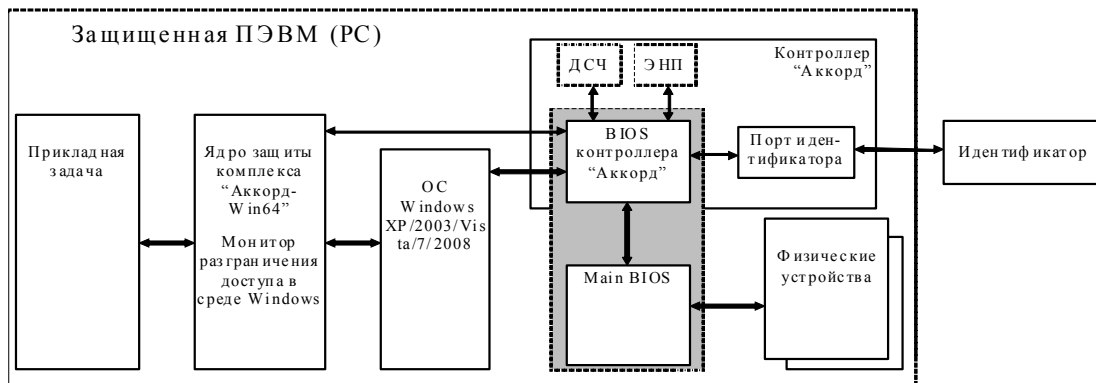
Защищенная ПЭВМ (PC)

ДСЧ

ЭНП

Контроллер "Аккорд"

Прикладная задача

Ядро защиты комплекса "Аккорд-Win64"

Монитор разграничения доступа в среде Windows

ОС Windows XP/2003/Vista/7/2008

BIOS контроллера "Аккорд"

Порт идентификатора

Идентификатор

Main BIOS

Физические устройства